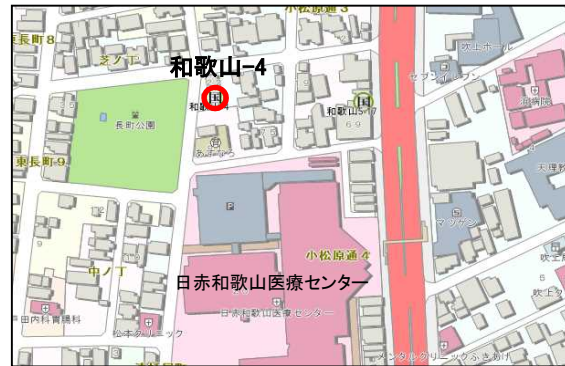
小松原通3
東長町8
芝ノ丁
和歌山-4
吹上ホール
セブンイレブン
長町公園
和歌山
和歌山5-17
6-9
病院
東長町9
天理教
P
マツゲン
小松原通4
中ノ丁
吹上
日赤和歌山医療センター
吹上
田内科胃腸科
松本クリニック
日赤和歌山医療センター
メンタルクリニックふきあげ